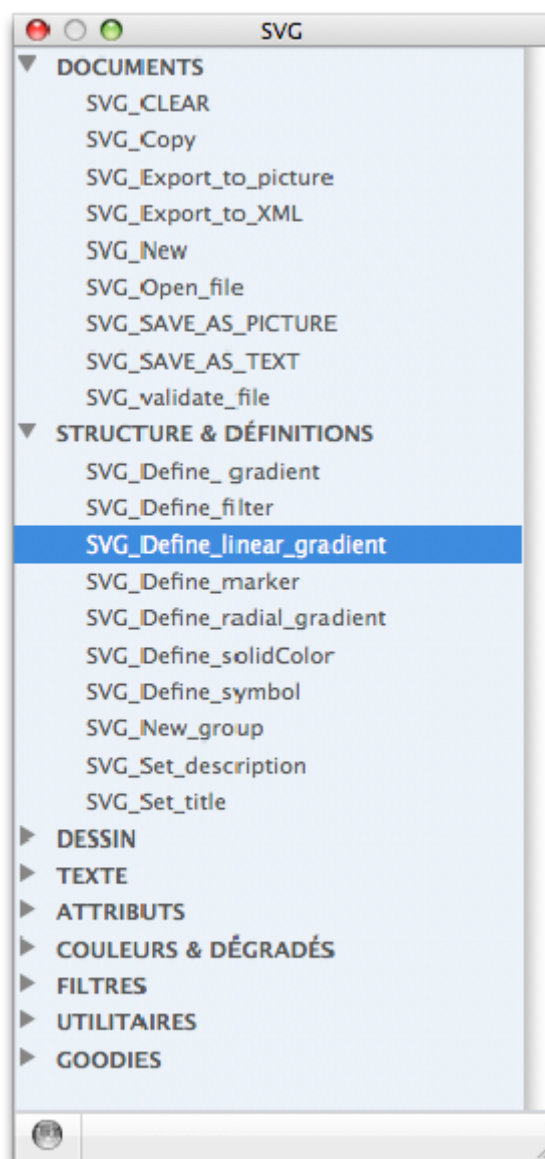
SVG

DOCUMENTS
SVG_CLEAR
SVG_Copy
SVG_Export_to_picture
SVG_Export_to_XML
SVG_New
SVG_Open_file
SVG_SAVE_AS_PICTURE
SVG_SAVE_AS_TEXT
SVG_validate_file

STRUCTURE & DÉFINITIONS
SVG_Define_ gradient
SVG_Define_filter
SVG_Define_linear_gradient
SVG_Define_marker
SVG_Define_radial_gradient
SVG_Define_solidColor
SVG_Define_symbol
SVG_New_group
SVG_Set_description
SVG_Set_title

DESSIN
TEXTE
ATTRIBUTS
COULEURS & DÉGRADÉS
FILTRES
UTILITAIRES
GOODIES